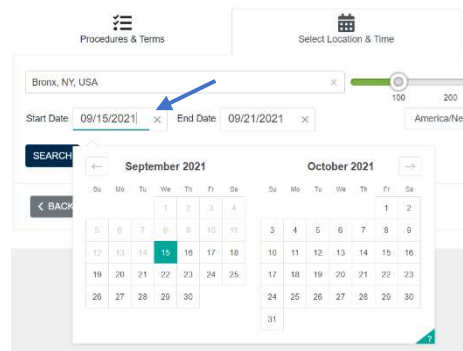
Procedures & Terms

Select Location & Time

Bronx, NY, USA ×

100 200

Start Date 09/15/2021 × End Date 09/21/2021 ×

America/Ne

SEARCH

‹ BACK

←

September 2021

| Su | Mo | Tu | We | Th | Fr | Sa |
|---|---|---|---|---|---|---|
| | | | 1 | 2 | 3 | 4 |
| 5 | 6 | 7 | 8 | 9 | 10 | 11 |
| 12 | 13 | 14 | 15 | 16 | 17 | 18 |
| 19 | 20 | 21 | 22 | 23 | 24 | 25 |
| 26 | 27 | 28 | 29 | 30 | | |

October 2021

→

| Su | Mo | Tu | We | Th | Fr | Sa |
|---|---|---|---|---|---|---|
| | | | | | 1 | 2 |
| 3 | 4 | 5 | 6 | 7 | 8 | 9 |
| 10 | 11 | 12 | 13 | 14 | 15 | 16 |
| 17 | 18 | 19 | 20 | 21 | 22 | 23 |
| 24 | 25 | 26 | 27 | 28 | 29 | 30 |
| 31 | | | | | | |

?